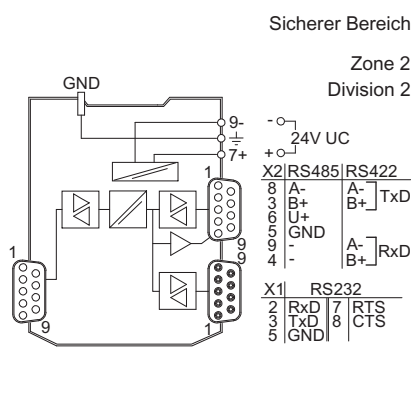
Sicherer Bereich

Zone 2
Division 2

GND

9-
7+

- 24V UC
+

1
1
9
9
1
9
1

| X2 | RS485 | RS422 |
|---|---|---|
| 8 | A- | A- TxD |
| 3 | B+ | B+ |
| 6 | U+ | |
| 5 | GND | |
| 9 | - | A- RxD |
| 4 | - | B+ |

| X1 | RS232 | | |
|---|---|---|---|
| 2 | RxD | 7 | RTS |
| 3 | TxD | 8 | CTS |
| 5 | GND | | |